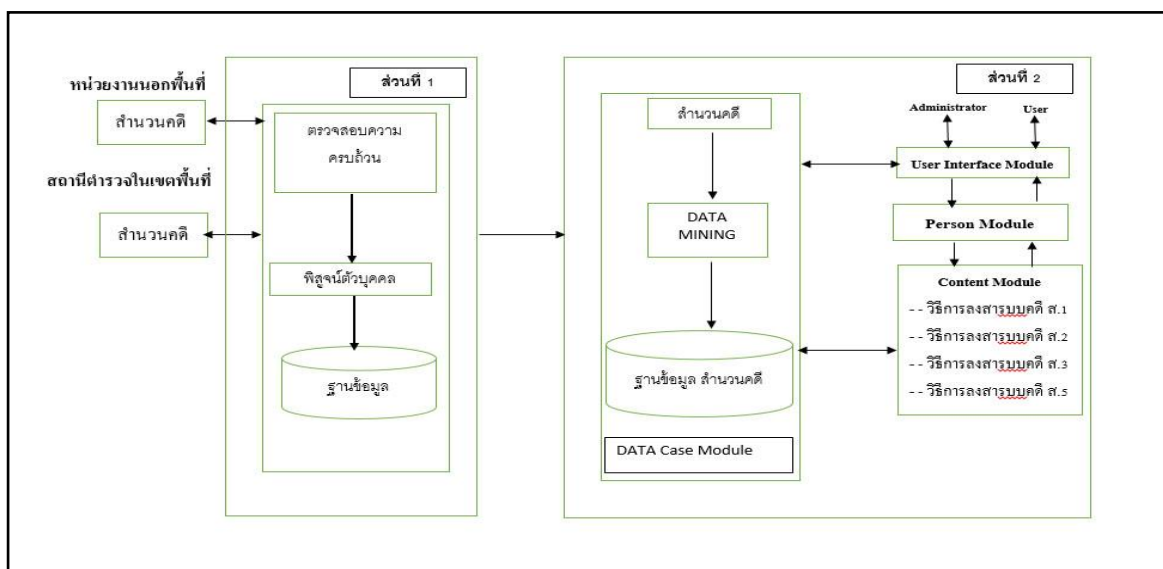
ส่วนที่ 1

หน่วยงานนอกพื้นที่

สำนวนคดี

ตรวจสอบความครบถ้วน

สถานีตำรวจในเขตพื้นที่

สำนวนคดี

พิสูจน์ตัวบุคคล

ฐานข้อมูล

ส่วนที่ 2

สำนวนคดี

DATA MINING

ฐานข้อมูล สำนวนคดี

DATA Case Module

Administrator

User

User Interface Module

Person Module

Content Module

- - วิธีการลงสารบบคดี ส.1

- - วิธีการลงสารบบคดี ส.2

- - วิธีการลงสารบบคดี ส.3

- - วิธีการลงสารบบคดี ส.5